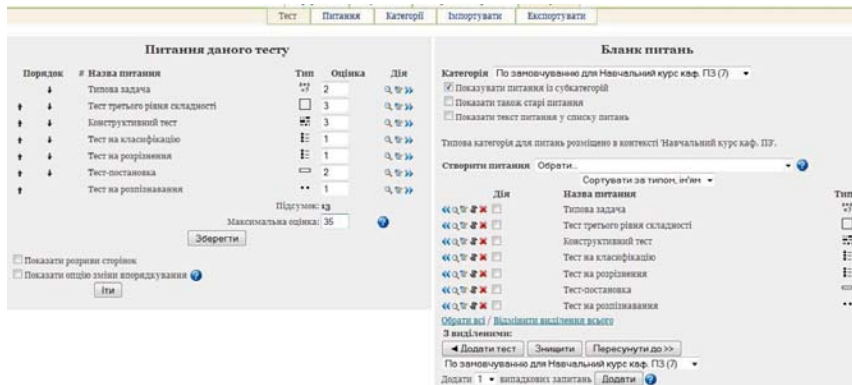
Тест | Питання | Категорії | Імпортувати | Експортувати

Питання даного тесту

| Порядок | # Назва питання | Тип | Оцінка | Дія |
|---|---|---|---|---|
| ↓ | Типова задача | | 2 | |
| ↑ ↓ | Тест третього рівня складності | | 3 | |
| ↑ ↓ | Конструктивний тест | | 3 | |
| ↑ ↓ | Тест на класифікацію | | 1 | |
| ↑ ↓ | Тест на розрізнення | | 1 | |
| ↑ ↓ | Тест-постановка | | 2 | |
| ↑ | Тест на розпізнавання | | 1 | |

Підсумок: 13
Максимальна оцінка: 35
Зберегти

Показати розриви сторінок
Показати опцію зміни впорядкування
Іти

Бланк питань

Категорія По замовчуванню для Навчальний курс каф. ПЗ (7)
Показувати питання із субкатегорій
Показати також старі питання
Показати текст питання у списку питань

Типова категорія для питань розміщена в контексті 'Навчальний курс каф. ПЗ'.

Створити питання Обрати...
Сортувати за типом, ім'ям

| Дія | Назва питання | Тип |
|---|---|---|
| | Типова задача | |
| | Тест третього рівня складності | |
| | Конструктивний тест | |
| | Тест на класифікацію | |
| | Тест на розрізнення | |
| | Тест-постановка | |
| | Тест на розпізнавання | |

Обрати всі / Відмінити виділення всього
З виділеними:
◄ Додати тест | Знищити | Пересунути до >>
По замовчуванню для Навчальний курс каф. ПЗ (7)
Додати 1 випадкових запитань Додати